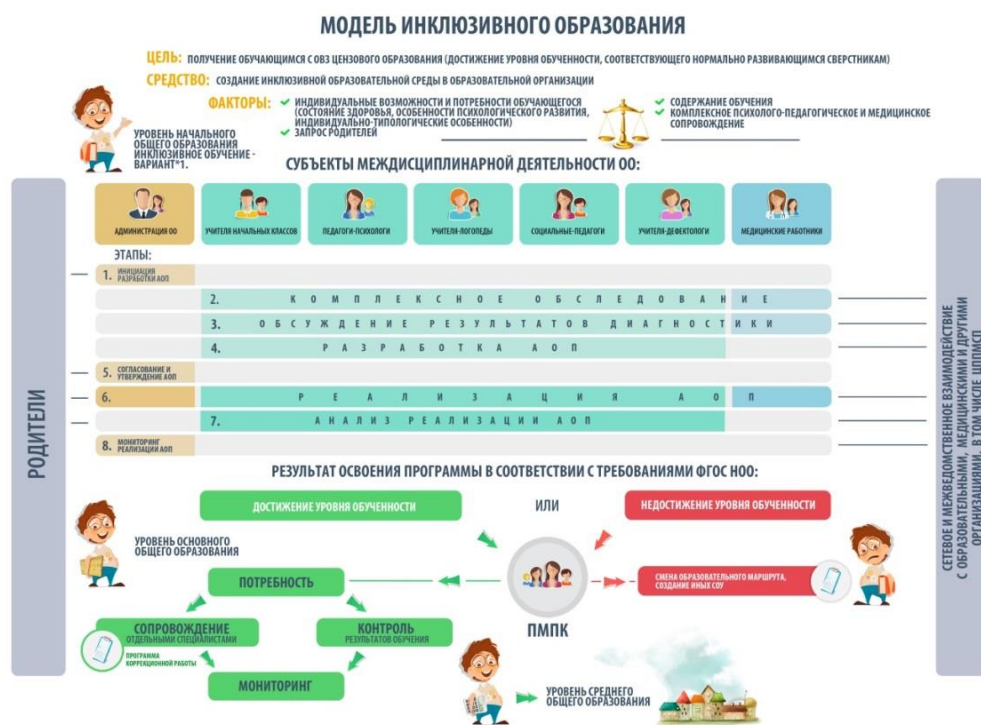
МОДЕЛЬ ИНКЛЮЗИВНОГО ОБРАЗОВАНИЯ

ЦЕЛЬ: ПОЛУЧЕНИЕ ОБУЧАЮЩИМСЯ С ОВЗ ЦЕНЗОВОГО ОБРАЗОВАНИЯ (ДОСТИЖЕНИЕ УРОВНЯ ОБУЧЕННОСТИ, СООТВЕТСТВУЮЩЕГО НОРМАЛЬНО РАЗВИВАЮЩИМСЯ СВЕРСТНИКАМ)

СРЕДСТВО: СОЗДАНИЕ ИНКЛЮЗИВНОЙ ОБРАЗОВАТЕЛЬНОЙ СРЕДЫ В ОБРАЗОВАТЕЛЬНОЙ ОРГАНИЗАЦИИ

ФАКТОРЫ: ИНДИВИДУАЛЬНЫЕ ВОЗМОЖНОСТИ И ПОТРЕБНОСТИ ОБУЧАЮЩЕГОСЯ (СОСТОЯНИЕ ЗДОРОВЬЯ, ОСОБЕННОСТИ ПСИХОЛОГИЧЕСКОГО РАЗВИТИЯ, ИНДИВИДУАЛЬНО-ТИПОЛОГИЧЕСКИЕ ОСОБЕННОСТИ)
ЗАПРОС РОДИТЕЛЕЙ
СОДЕРЖАНИЕ ОБУЧЕНИЯ
КОМПЛЕКСНОЕ ПСИХОЛОГО-ПЕДАГОГИЧЕСКОЕ И МЕДИЦИНСКОЕ СОПРОВОЖДЕНИЕ

УРОВЕНЬ НАЧАЛЬНОГО ОБЩЕГО ОБРАЗОВАНИЯ ИНКЛЮЗИВНОЕ ОБУЧЕНИЕ - ВАРИАНТ*1.

СУБЪЕКТЫ МЕЖДИСЦИПЛИНАРНОЙ ДЕЯТЕЛЬНОСТИ ОО:

АДМИНИСТРАЦИЯ ОО
УЧИТЕЛЯ НАЧАЛЬНЫХ КЛАССОВ
ПЕДАГОГИ-ПСИХОЛОГИ
УЧИТЕЛЯ-ЛОГОПЕДЫ
СОЦИАЛЬНЫЕ-ПЕДАГОГИ
УЧИТЕЛЯ-ДЕФЕКТОЛОГИ
МЕДИЦИНСКИЕ РАБОТНИКИ

РОДИТЕЛИ

ЭТАПЫ:
1. ИНИЦИАЦИЯ РАЗРАБОТКИ АОП
2. КОМПЛЕКСНОЕ ОБСЛЕДОВАНИЕ
3. ОБСУЖДЕНИЕ РЕЗУЛЬТАТОВ ДИАГНОСТИКИ
4. РАЗРАБОТКА АОП
5. СОГЛАСОВАНИЕ И УТВЕРЖДЕНИЕ АОП
6. РЕАЛИЗАЦИЯ АОП
7. АНАЛИЗ РЕАЛИЗАЦИИ АОП
8. МОНИТОРИНГ РЕАЛИЗАЦИИ АОП

СЕТЕВОЕ И МЕЖВЕДОМСТВЕННОЕ ВЗАИМОДЕЙСТВИЕ С ОБРАЗОВАТЕЛЬНЫМИ, МЕДИЦИНСКИМИ И ДРУГИМИ ОРГАНИЗАЦИЯМИ, В ТОМ ЧИСЛЕ ЦППМСП

РЕЗУЛЬТАТ ОСВОЕНИЯ ПРОГРАММЫ В СООТВЕТСТВИИ С ТРЕБОВАНИЯМИ ФГОС НОО:

ДОСТИЖЕНИЕ УРОВНЯ ОБУЧЕННОСТИ
ИЛИ
НЕДОСТИЖЕНИЕ УРОВНЯ ОБУЧЕННОСТИ

УРОВЕНЬ ОСНОВНОГО ОБЩЕГО ОБРАЗОВАНИЯ

ПОТРЕБНОСТЬ
ПМПК
СМЕНА ОБРАЗОВАТЕЛЬНОГО МАРШРУТА, СОЗДАНИЕ ИНЫХ СОУ

СОПРОВОЖДЕНИЕ ОТДЕЛЬНЫМИ СПЕЦИАЛИСТАМИ
КОНТРОЛЬ РЕЗУЛЬТАТОВ ОБУЧЕНИЯ
ПРОГРАММА КОРРЕКЦИОННОЙ РАБОТЫ
МОНИТОРИНГ

УРОВЕНЬ СРЕДНЕГО ОБЩЕГО ОБРАЗОВАНИЯ